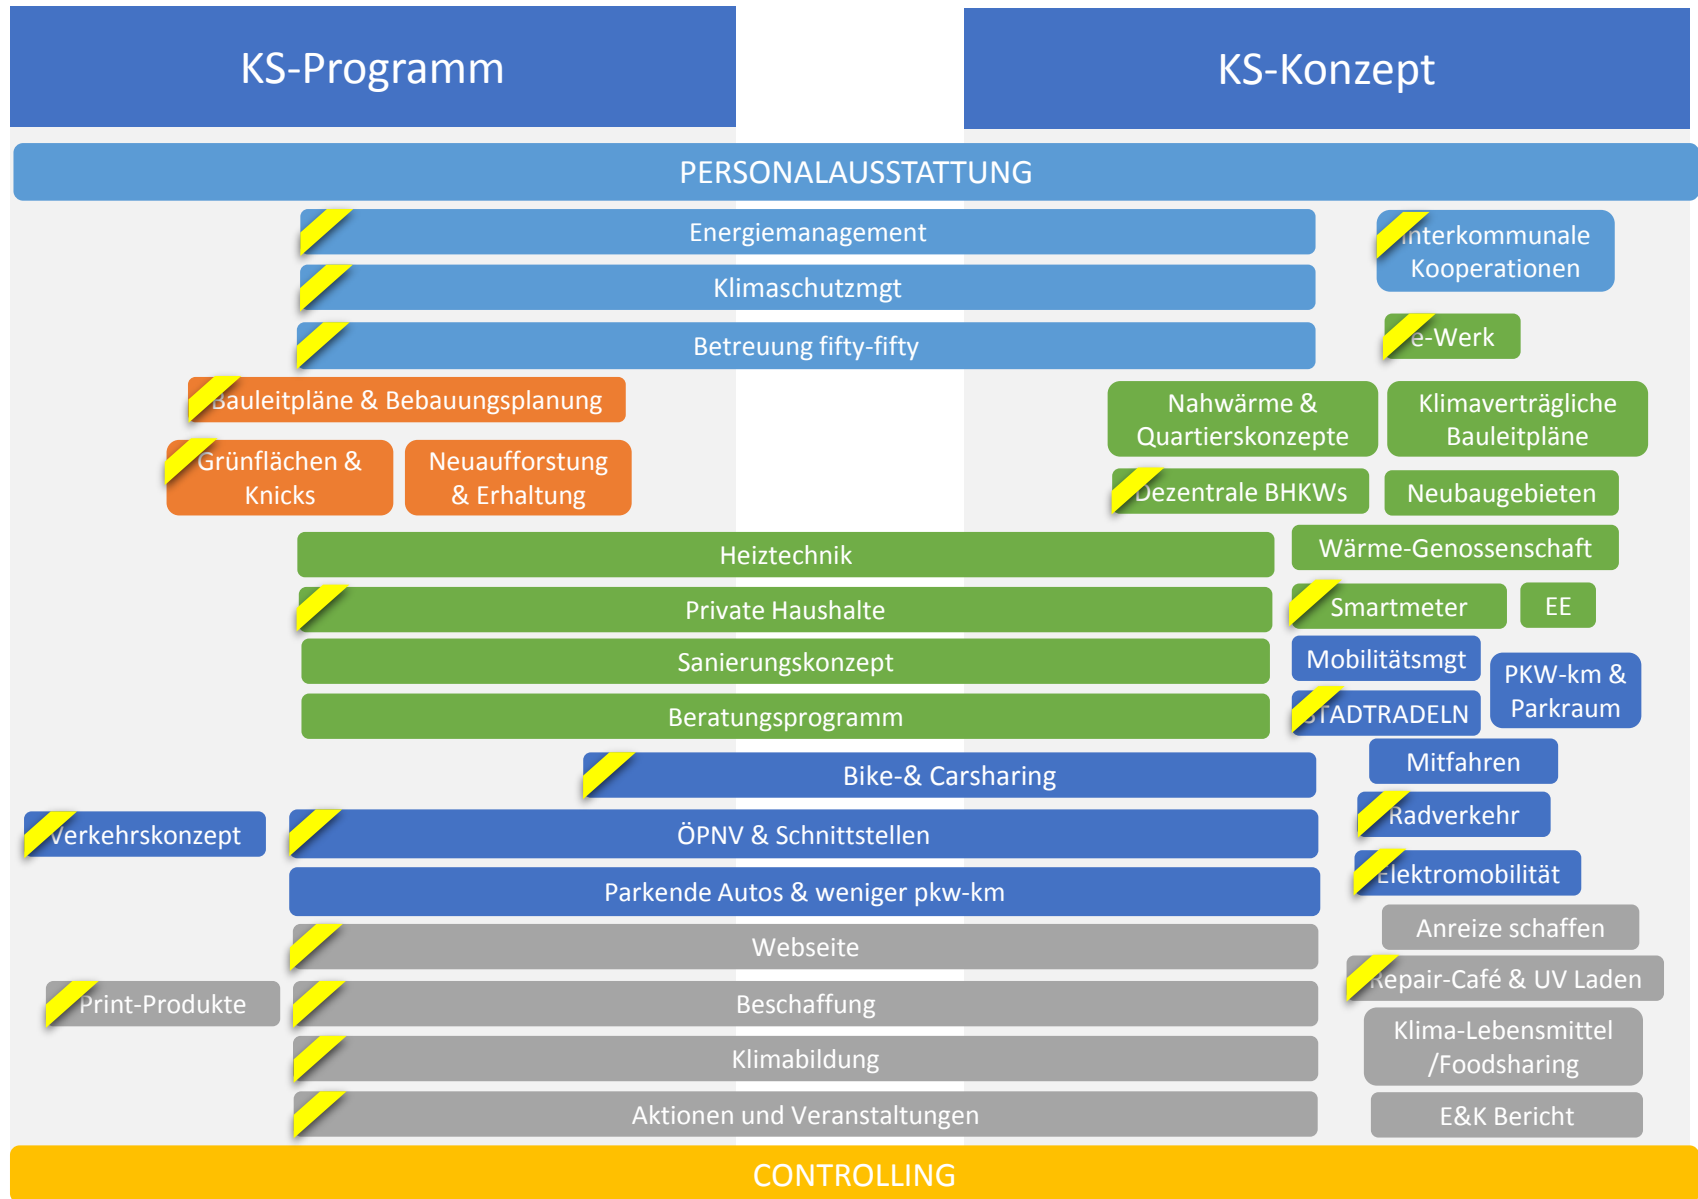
KS-Programm

KS-Konzept

PERSONALAUSSTATTUNG

Energiemanagement

Interkommunale Kooperationen

Klimaschutzmgt

Betreuung fifty-fifty

e-Werk

Bauleitpläne & Bebauungsplanung

Nahwärme & Quartierskonzepte

Klimaverträgliche Bauleitpläne

Grünflächen & Knicks

Neuaufforstung & Erhaltung

Dezentrale BHKWs

Neubaugebieten

Heiztechnik

Wärme-Genossenschaft

Private Haushalte

Smartmeter

EE

Sanierungskonzept

Mobilitätsmgt

PKW-km & Parkraum

Beratungsprogramm

STADTRADELN

Bike-& Carsharing

Mitfahren

Radverkehr

Verkehrskonzept

ÖPNV & Schnittstellen

Elektromobilität

Parkende Autos & weniger pkw-km

Anreize schaffen

Webseite

Repair-Café & UV Laden

Print-Produkte

Beschaffung

Klima-Lebensmittel /Foodsharing

Klimabildung

Aktionen und Veranstaltungen

E&K Bericht

CONTROLLING